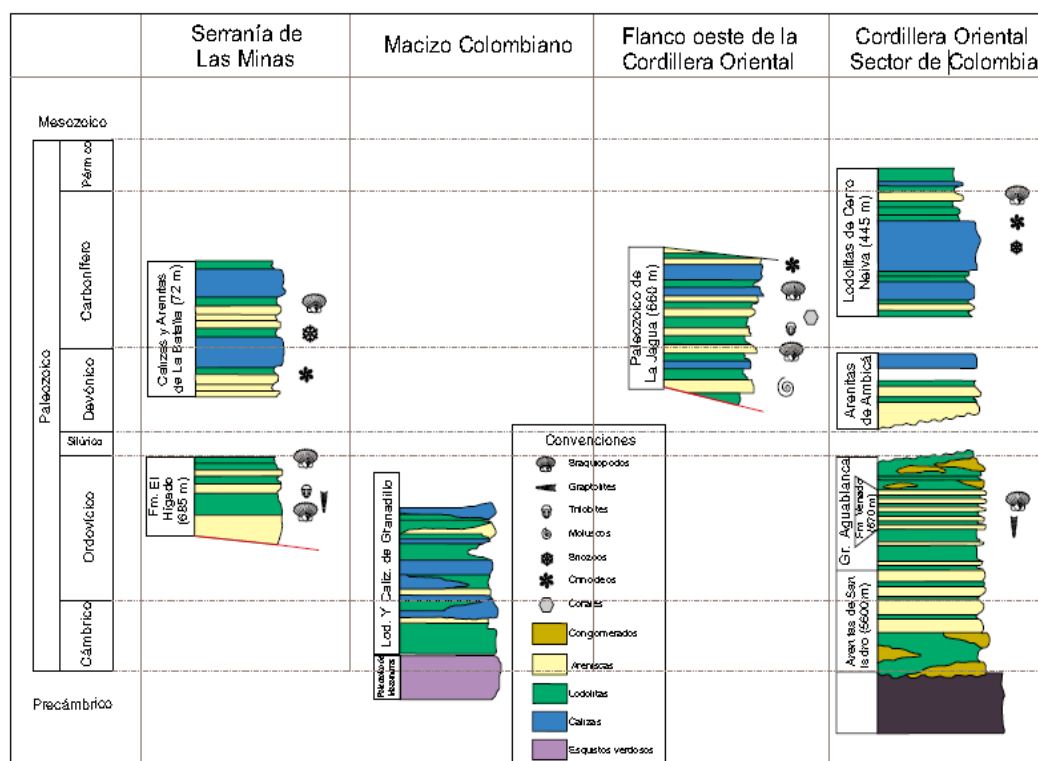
| | Serranía de Las Minas | Macizo Colombiano | Flanco oeste de la Cordillera Oriental | Cordillera Oriental Sector de Colombia |
|---|---|---|---|---|

Mesozoico

Paleozoico

Pérmico

Carbonífero

Devónico

Silúrico

Ordovícico

Cámbrico

Precámbrico

Calizas y Arenitas de La Batalla (72 m)

Fm. El Hígado (685 m)

Lod. Y Caliz. de Granadillo

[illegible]

Paleozoico de La Jagua (660 m)

Lodolitas de Cerro Neiva (445 m)

Arenitas de Ambicá

Gr. Aguablanca

Fm Venado (670 m)

Arenitas de San Isidro (5600 m)

Convenciones

Braquiopodos

Graptolites

Trilobites

Moluscos

Briozoos

Crinoideos

Corales

Conglomerados

Areniscas

Lodolitas

Calizas

Esquistos verdosos